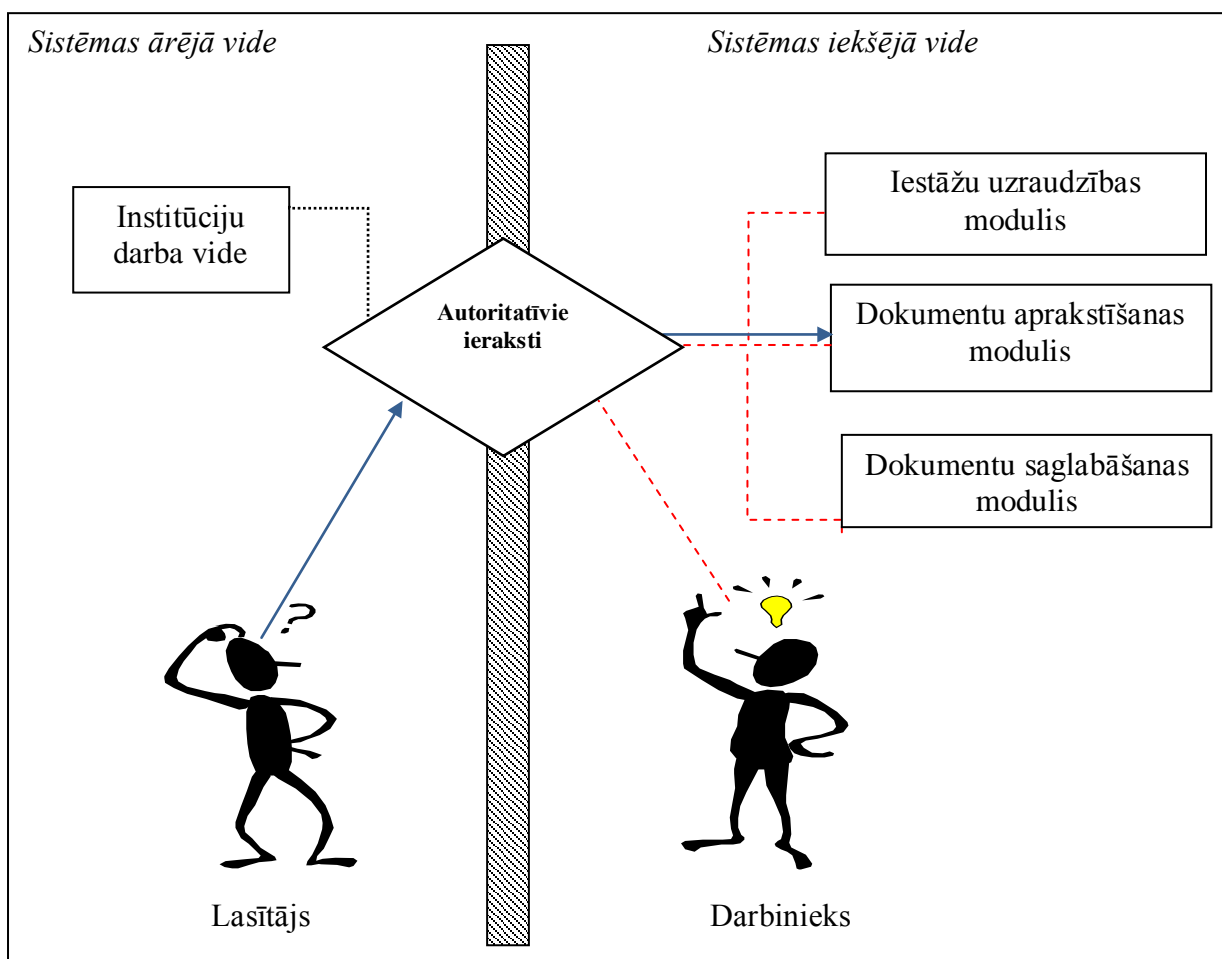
Sistēmas ārējā vide

Sistēmas iekšējā vide

Institūciju darba vide

Iestāžu uzraudzības modulis

Autoritatīvie ieraksti

Dokumentu aprakstīšanas modulis

Dokumentu saglabāšanas modulis

Lasītājs

Darbinieks